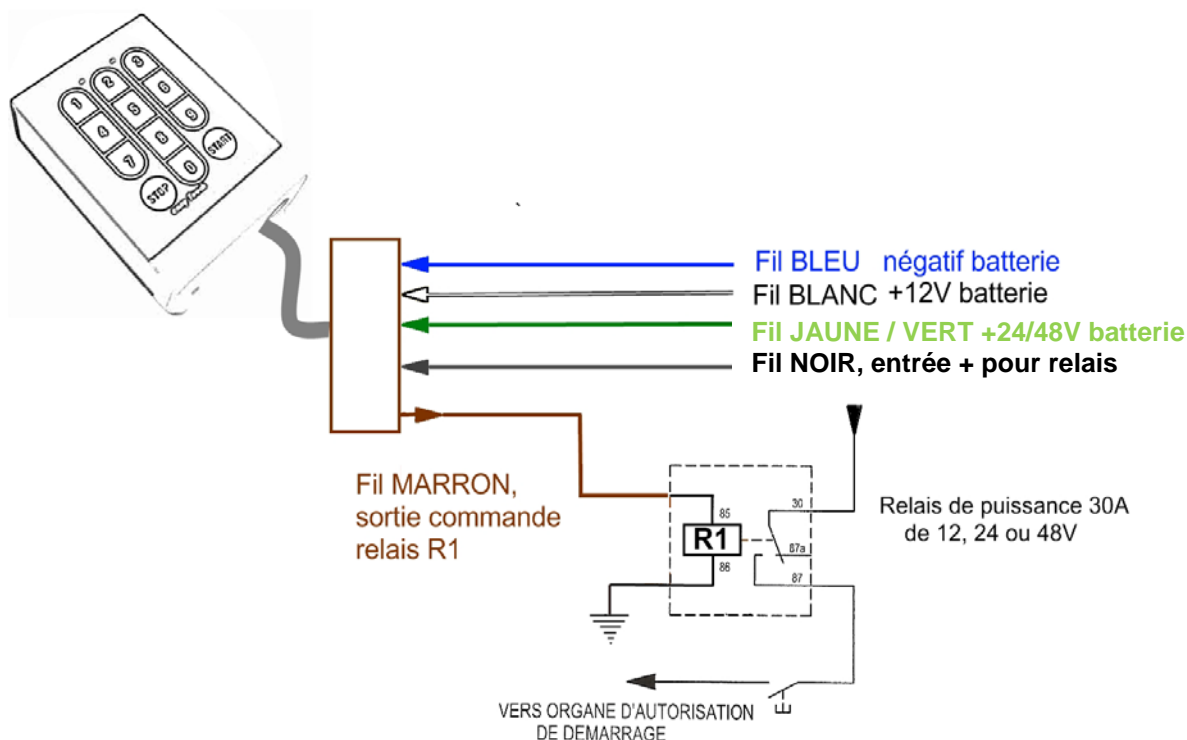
1 2 3
4 5 6
7 8 9
STOP 0 START

Fil BLEU négatif batterie
Fil BLANC +12V batterie
Fil JAUNE / VERT +24/48V batterie
Fil NOIR, entrée + pour relais

Fil MARRON, sortie commande relais R1

85
R1
86
30
87a
87

Relais de puissance 30A de 12, 24 ou 48V

VERS ORGANE D'AUTORISATION DE DEMARRAGE